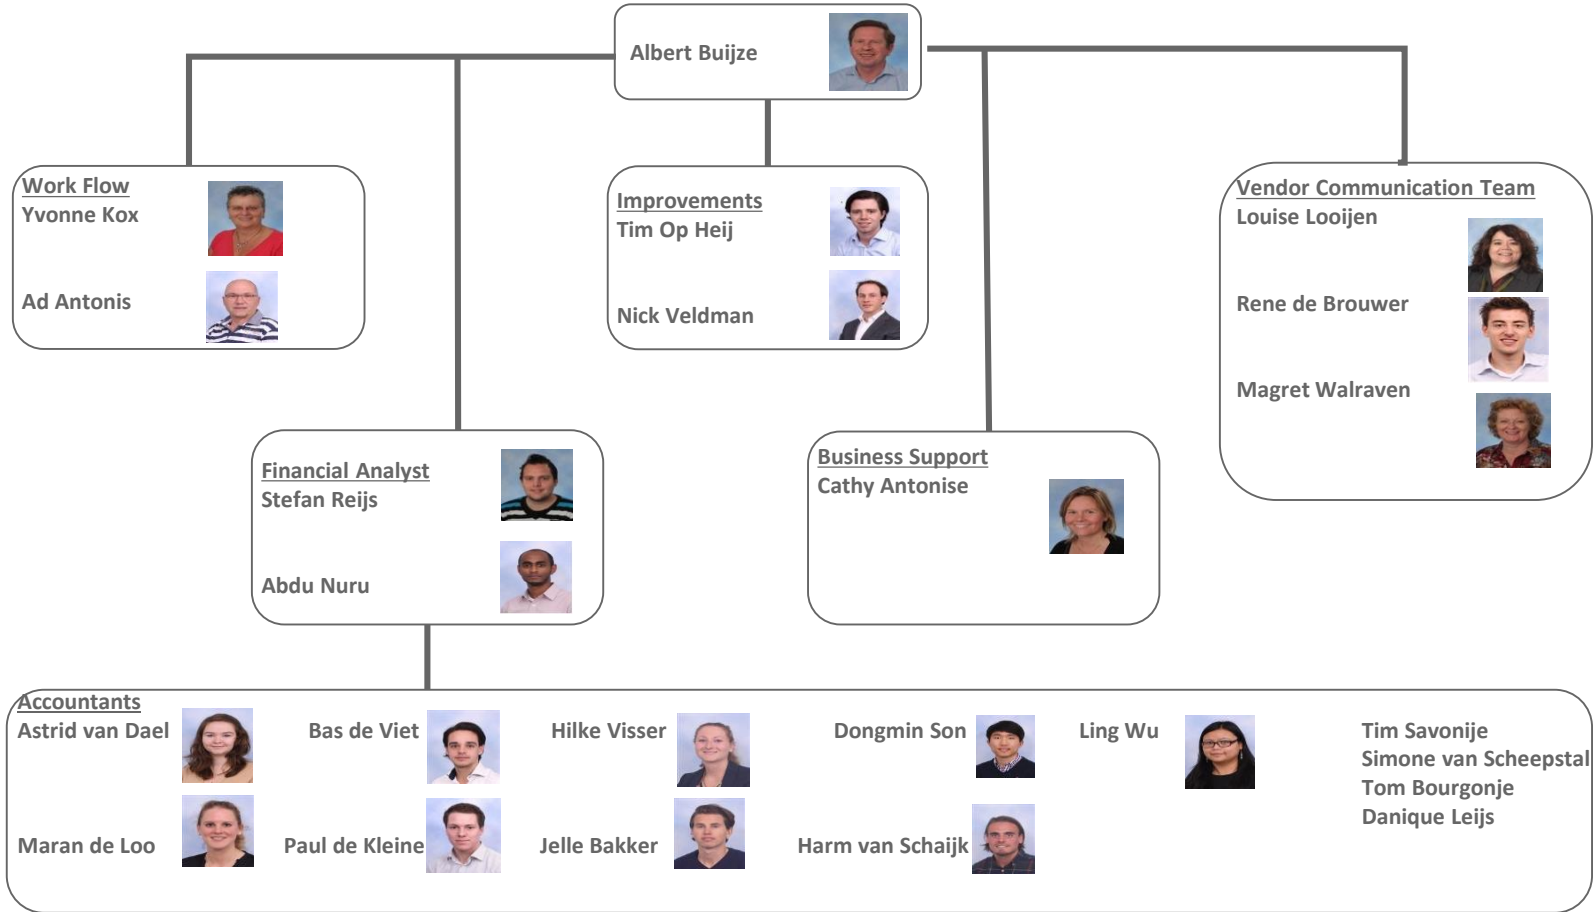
Albert Buijze

Work Flow
Yvonne Kox

Ad Antonis

Improvements
Tim Op Heij

Nick Veldman

Vendor Communication Team
Louise Looijen

Rene de Brouwer

Magret Walraven

Financial Analyst
Stefan Reijs

Abdu Nuru

Business Support
Cathy Antonise

Accountants
Astrid van Dael

Bas de Viet

Hilke Visser

Dongmin Son

Ling Wu

Tim Savonije
Simone van Scheepstal
Tom Bourgonje
Danique Leijs

Maran de Loo

Paul de Kleine

Jelle Bakker

Harm van Schaijk